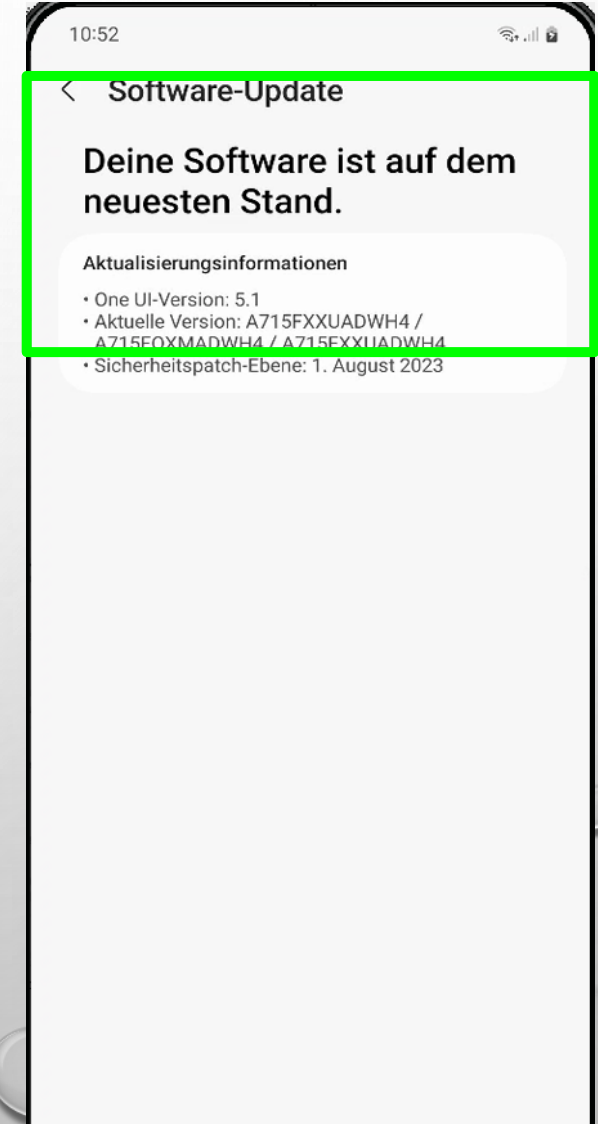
10:52

Software-Update

Deine Software ist auf dem neuesten Stand.

Aktualisierungsinformationen

• One UI-Version: 5.1
• Aktuelle Version: A715FXXUADWH4 / A715FOXMADWH4 / A715FXXUADWH4
• Sicherheitspatch-Ebene: 1. August 2023